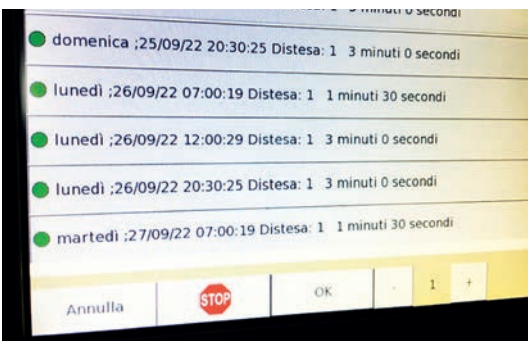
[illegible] 3 minuti 0 secondi

domenica ;25/09/22 20:30:25 Distesa: 1 3 minuti 0 secondi

lunedì ;26/09/22 07:00:19 Distesa: 1 1 minuti 30 secondi

lunedì ;26/09/22 12:00:29 Distesa: 1 3 minuti 0 secondi

lunedì ;26/09/22 20:30:25 Distesa: 1 3 minuti 0 secondi

martedì ;27/09/22 07:00:19 Distesa: 1 1 minuti 30 secondi

Annulla STOP OK - 1 +